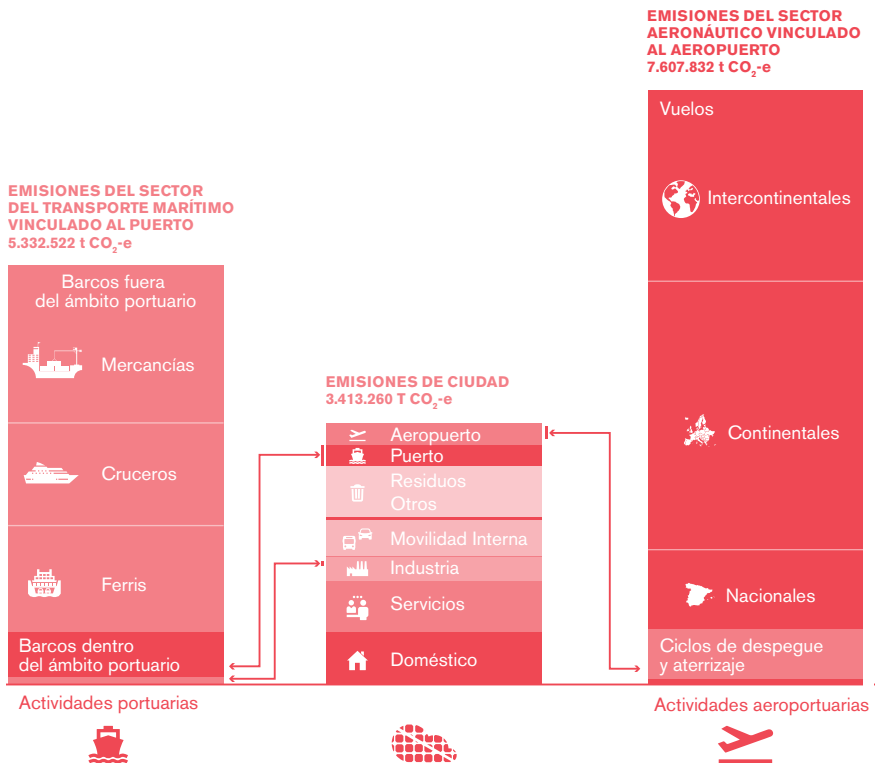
EMISIONES DEL SECTOR AERONÁUTICO VINCULADO AL AEROPUERTO
7.607.832 t $CO_2$-e

Vuelos

Intercontinentales

Continentales

Nacionales

Ciclos de despegue y aterrizaje

EMISIONES DEL SECTOR DEL TRANSPORTE MARÍTIMO VINCULADO AL PUERTO
5.332.522 t $CO_2$-e

Barcos fuera del ámbito portuario

Mercancías

Cruceros

Ferris

Barcos dentro del ámbito portuario

EMISIONES DE CIUDAD
3.413.260 T $CO_2$-e

Aeropuerto
Puerto
Residuos
Otros
Movilidad Interna
Industria
Servicios
Doméstico

Actividades portuarias

Actividades aeroportuarias